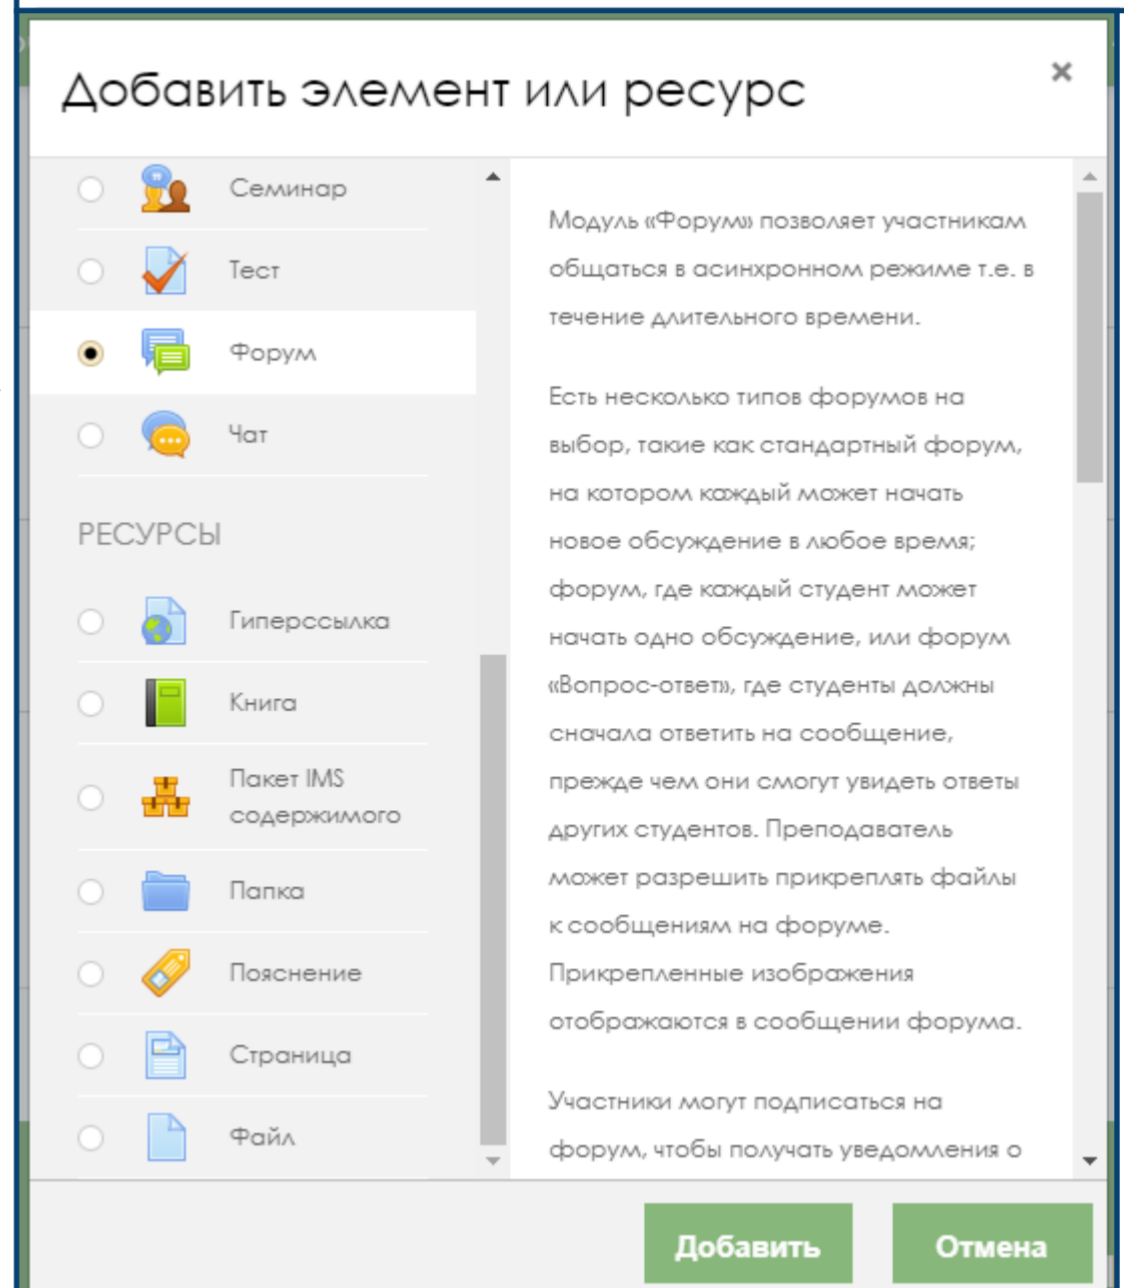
Добавить элемент или ресурс

×

Семинар

Тест

Форум

Чат

РЕСУРСЫ

Гиперссылка

Книга

Пакет IMS содержимого

Папка

Пояснение

Страница

Файл

Модуль «Форум» позволяет участникам общаться в асинхронном режиме т.е. в течение длительного времени.

Есть несколько типов форумов на выбор, такие как стандартный форум, на котором каждый может начать новое обсуждение в любое время; форум, где каждый студент может начать одно обсуждение, или форум «Вопрос-ответ», где студенты должны сначала ответить на сообщение, прежде чем они смогут увидеть ответы других студентов. Преподаватель может разрешить прикреплять файлы к сообщениям на форуме. Прикрепленные изображения отображаются в сообщении форума.

Участники могут подписаться на форум, чтобы получать уведомления о

Добавить

Отмена